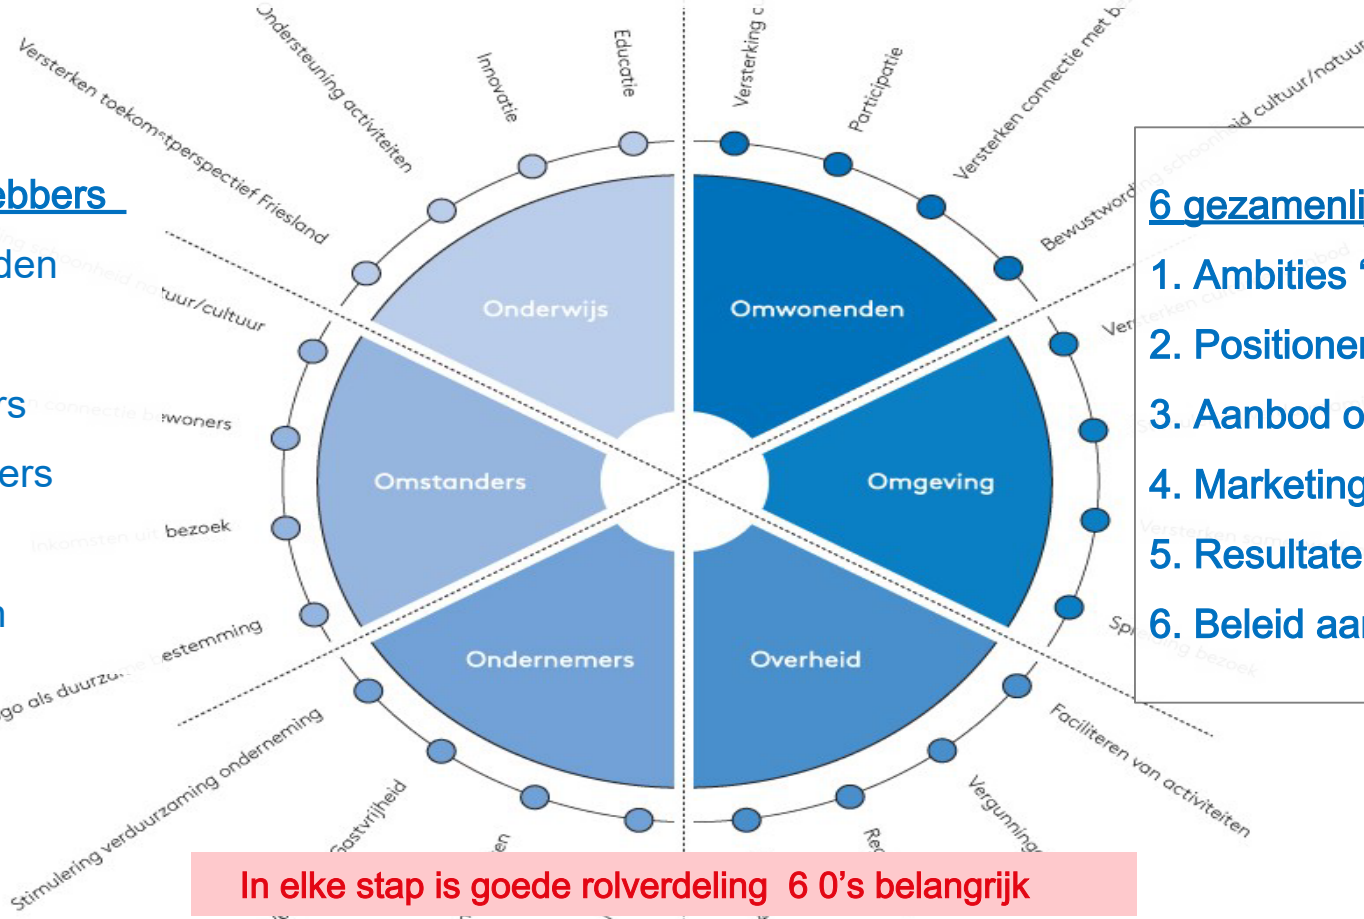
ebbers
den
rs
ers
n

Versterken toekomstperspectief Friesland
Ondersteuning activiteiten
Innovatie
Educatie
Versterking c
Participatie
Versterken connectie met b
Bewustwording schoonheid cultuur/natuur
tuur/cultuur
woners
bezoek
go als duurza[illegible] estemming
Stimulering verduurzaming onderneming
ostvrijheid
Ver
Sp
Faciliteren van activiteiten
Vergunning
Re

Onderwijs
Omwonenden
Omstanders
Omgeving
Ondernemers
Overheid

6 gezamenli
1. Ambities
2. Positioner
3. Aanbod o
4. Marketing
5. Resultate
6. Beleid aar

In elke stap is goede rolverdeling 6 0's belangrijk